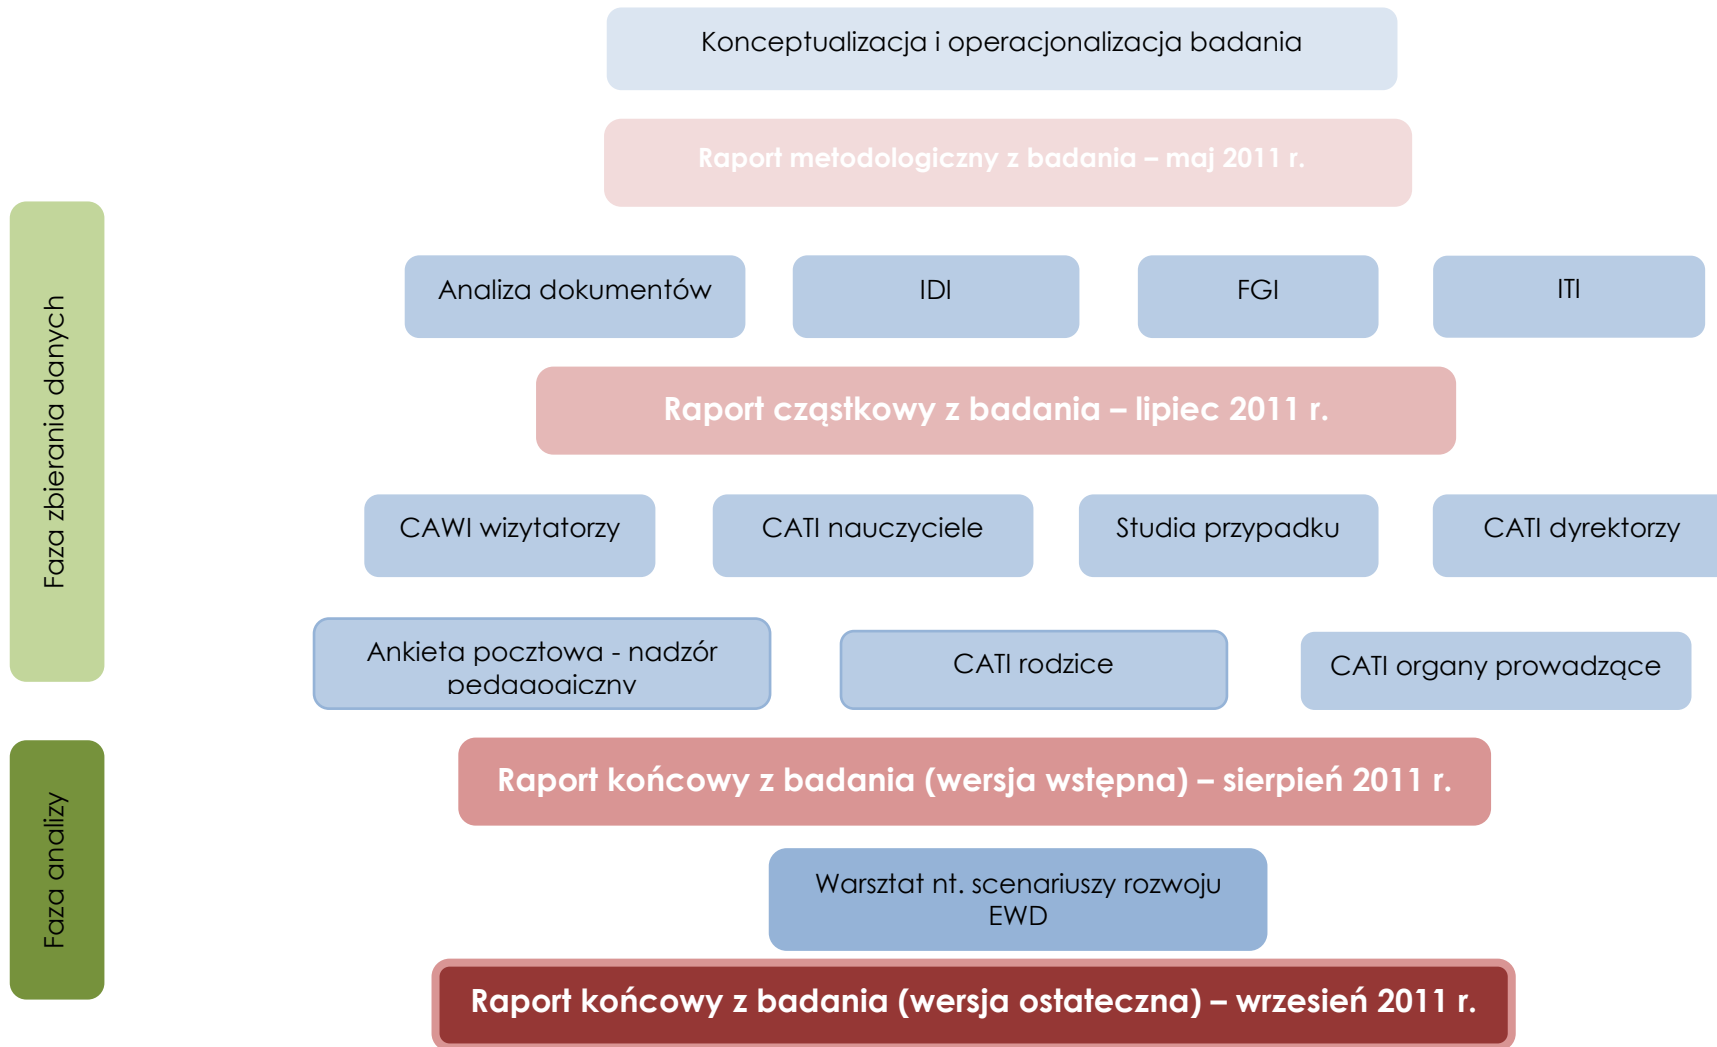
Konceptualizacja i operacjonalizacja badania

Raport metodologiczny z badania – maj 2011 r.

Faza zbierania danych

Analiza dokumentów

IDI

FGI

ITI

Raport cząstkowy z badania – lipiec 2011 r.

CAWI wizytatorzy

CATI nauczyciele

Studia przypadku

CATI dyrektorzy

Ankieta pocztowa - nadzór pedagogiczny

CATI rodzice

CATI organy prowadzące

Faza analizy

Raport końcowy z badania (wersja wstępna) – sierpień 2011 r.

Warsztat nt. scenariuszy rozwoju EWD

Raport końcowy z badania (wersja ostateczna) – wrzesień 2011 r.